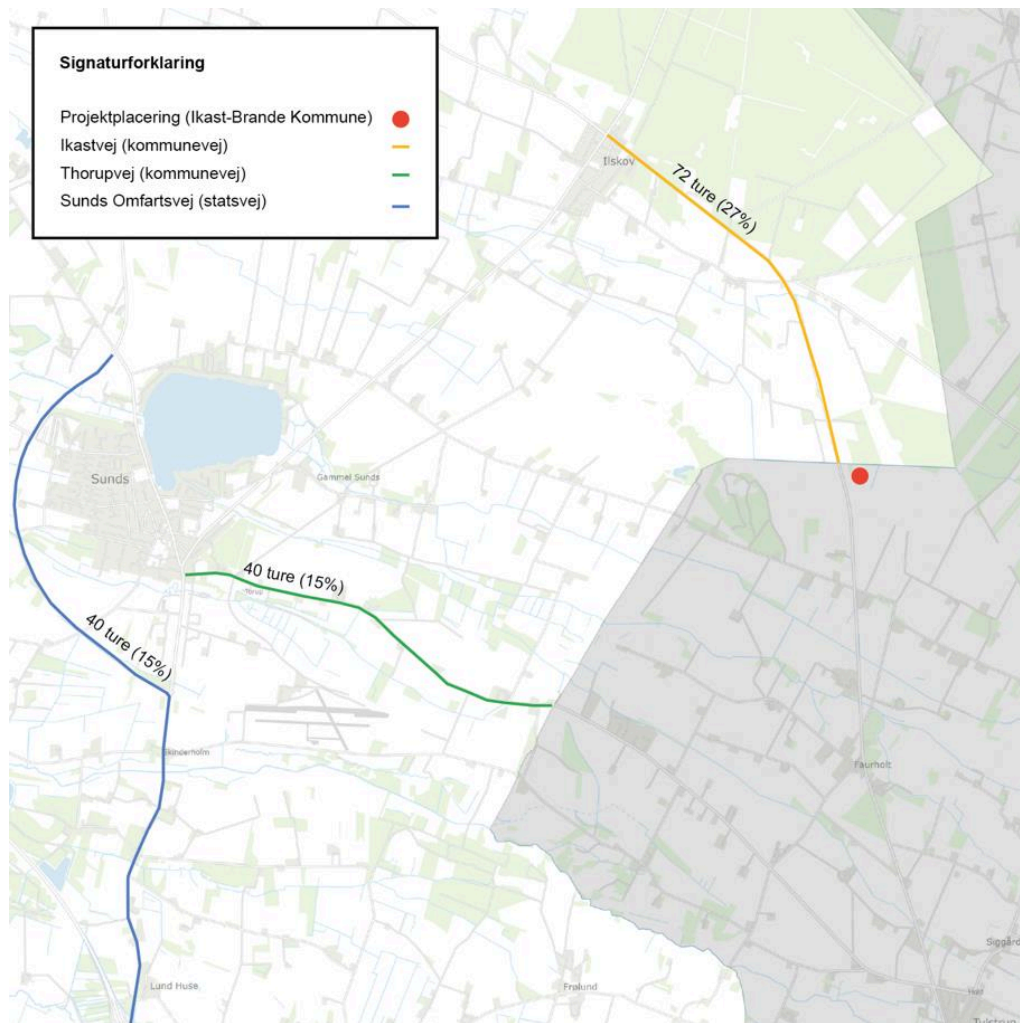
Signaturforklaring

Projektplacering (Ikast-Brande Kommune)
Ikastvej (kommunevej)
Thorupvej (kommunevej)
Sunds Omfartsvej (statsvej)

Ilskov
72 ture (27%)
Sunds
Gammel Sunds
40 ture (15%)
40 ture (15%)
Skinderholm
Faurholt
Lund Huse
Fralund
Siggård
Tulstrup